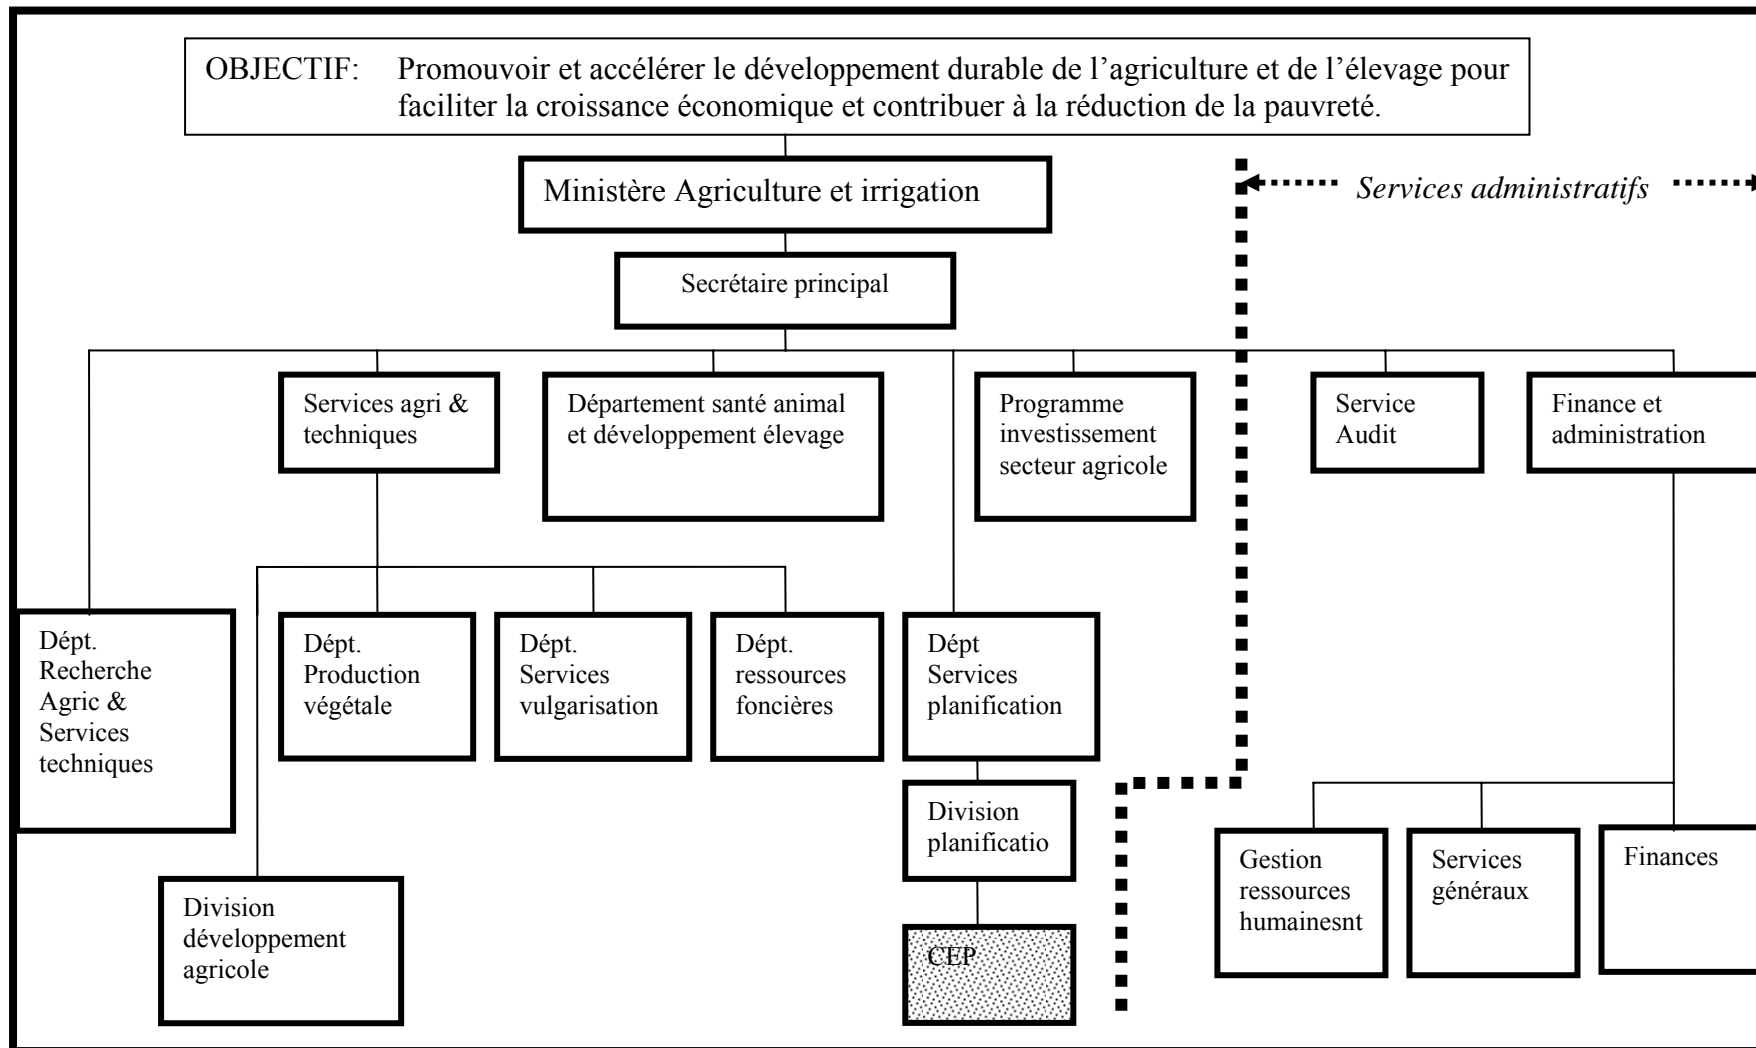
OBJECTIF: Promouvoir et accélérer le développement durable de l'agriculture et de l'élevage pour faciliter la croissance économique et contribuer à la réduction de la pauvreté.

Ministère Agriculture et irrigation

Services administratifs

Secrétaire principal

Services agri & techniques

Département santé animal et développement élevage

Programme investissement secteur agricole

Service Audit

Finance et administration

Dépt. Recherche Agric & Services techniques

Dépt. Production végétale

Dépt. Services vulgarisation

Dépt. ressources foncières

Dépt Services planification

Division planificatio

CEP

Division développement agricole

Gestion ressources humainesnt

Services généraux

Finances